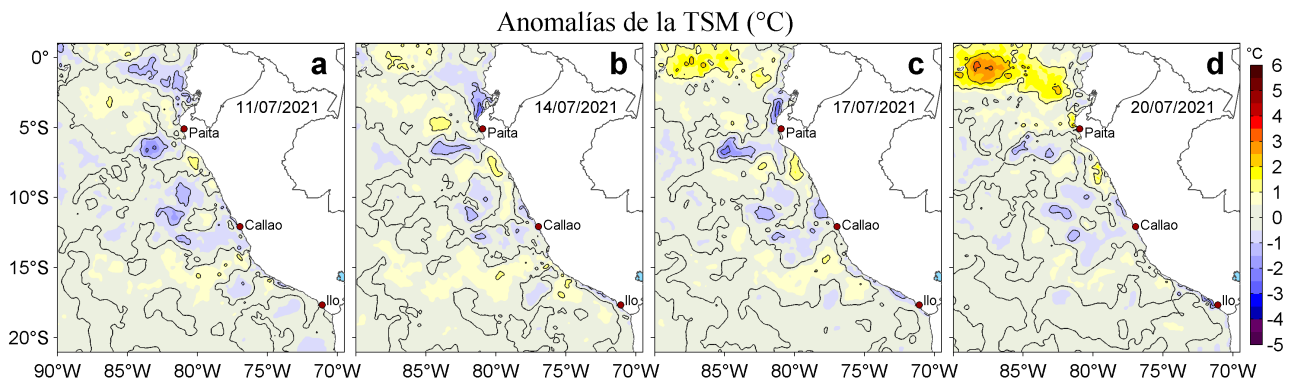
Anomalías de la TSM (°C)

a
11/07/2021
Paita
Callao
Ilo

b
14/07/2021
Paita
Callao
Ilo

c
17/07/2021
Paita
Callao
Ilo

d
20/07/2021
Paita
Callao
Ilo

0°
5°S
10°S
15°S
20°S

90°W 85°W 80°W 75°W 70°W
85°W 80°W 75°W 70°W
85°W 80°W 75°W 70°W
85°W 80°W 75°W 70°W

°C
6
5
4
3
2
1
0
-1
-2
-3
-4
-5